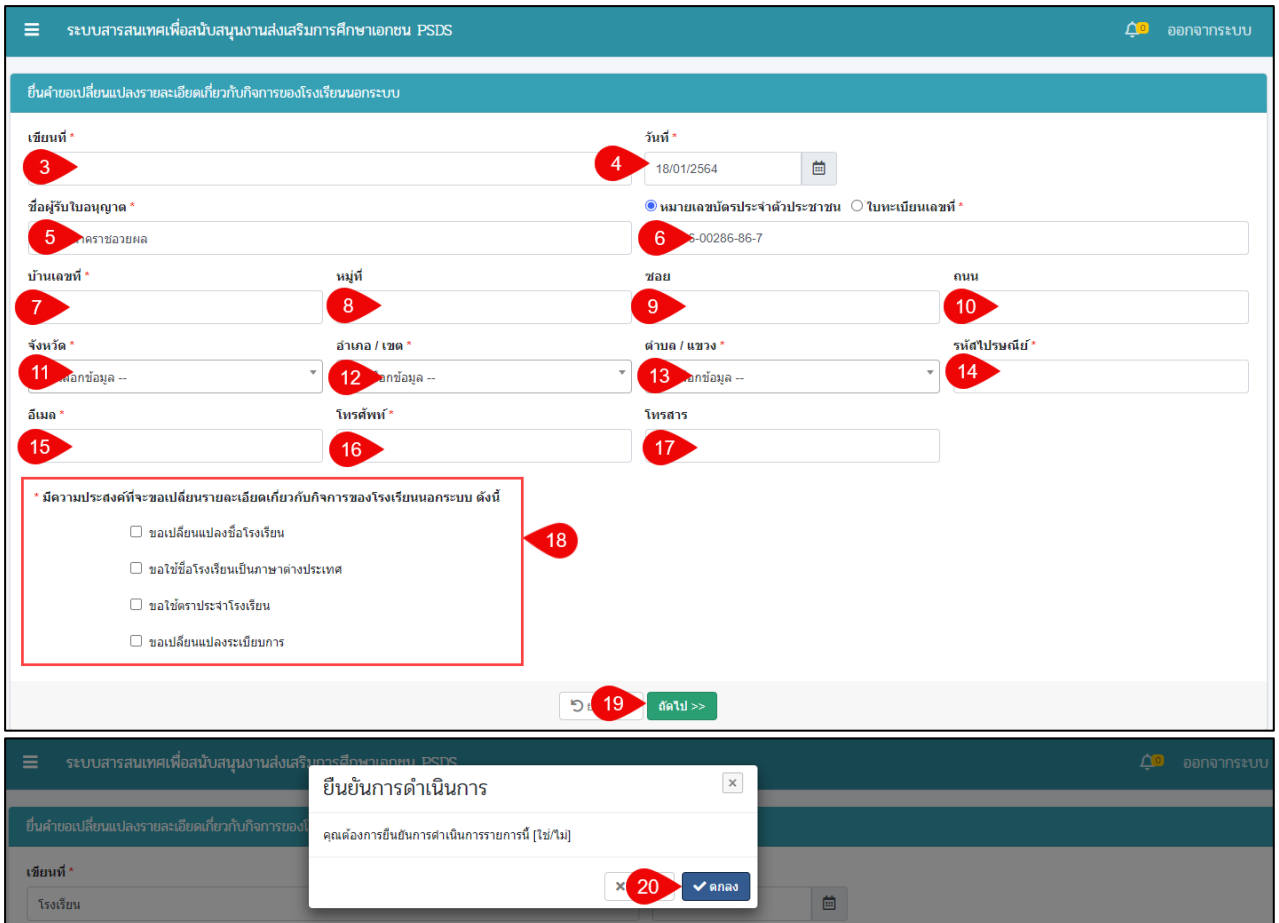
≡ ระบบสารสนเทศเพื่อสนับสนุนงานส่งเสริมการศึกษาเอกชน PSDS 0 ออกจากระบบ

ยื่นคำขอเปลี่ยนแปลงรายละเอียดเกี่ยวกับกิจการของโรงเรียนนอกระบบ

เขียนที่ *
3

วันที่ *
4 18/01/2564

ชื่อผู้รับใบอนุญาต *
5 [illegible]คราชอวยผล

หมายเลขบัตรประจำตัวประชาชน ใบทะเบียนเลขที่ *
6 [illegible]6-00286-86-7

บ้านเลขที่ *
7

หมู่ที่
8

ซอย
9

ถนน
10

จังหวัด *
11 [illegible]ลือกข้อมูล --

อำเภอ / เขต *
12 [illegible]อกข้อมูล --

ตำบล / แขวง *
13 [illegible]ลือกข้อมูล --

รหัสไปรษณีย์ *
14

อีเมล *
15

โทรศัพท์ *
16

โทรสาร
17

* มีความประสงค์ที่จะขอเปลี่ยนรายละเอียดเกี่ยวกับกิจการของโรงเรียนนอกระบบ ดังนี้
ขอเปลี่ยนแปลงชื่อโรงเรียน
ขอใช้ชื่อโรงเรียนเป็นภาษาต่างประเทศ
ขอใช้ตราประจำโรงเรียน
ขอเปลี่ยนแปลงระเบียบการ
18

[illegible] 19 ถัดไป >>

≡ ระบบสารสนเทศเพื่อสนับสนุนงานส่งเสริมการศึกษาเอกชน PSDS 0 ออกจากระบบ

ยื่นคำขอเปลี่ยนแปลงรายละเอียดเกี่ยวกับกิจการของโ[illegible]

เขียนที่ *
โรงเรียน

ยืนยันการดำเนินการ ×

คุณต้องการยืนยันการดำเนินการรายการนี้ [ใช่/ไม่]

× 20 ✔ ตกลง